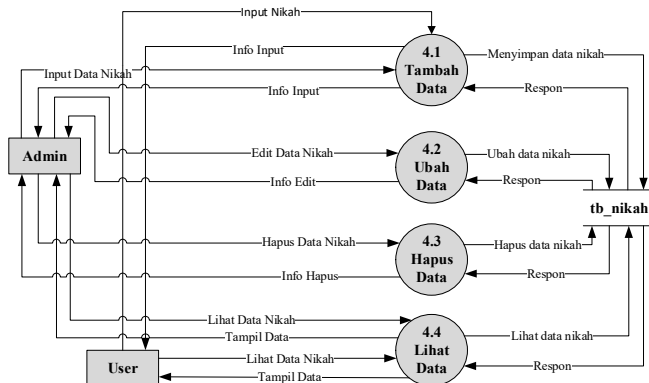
Input Nikah
Info Input
Input Data Nikah
Info Input
4.1
Tambah
Data
Menyimpan data nikah
Respon
Admin
Edit Data Nikah
Info Edit
4.2
Ubah
Data
Ubah data nikah
Respon
tb_nikah
Hapus Data Nikah
Info Hapus
4.3
Hapus
Data
Hapus data nikah
Respon
Lihat Data Nikah
Tampil Data
4.4
Lihat
Data
Lihat data nikah
Respon
User
Lihat Data Nikah
Tampil Data